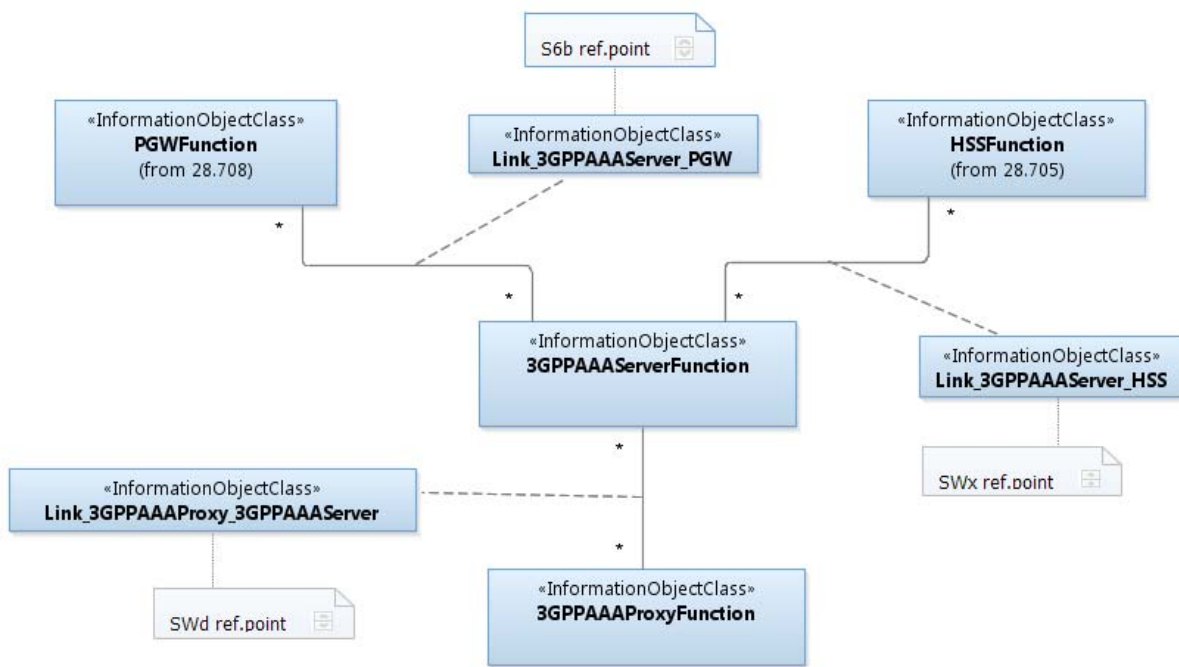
S6b ref.point

«InformationObjectClass»
**PGWFunction**
(from 28.708)

«InformationObjectClass»
**Link_3GPPAAAServer_PGW**

«InformationObjectClass»
**HSSFunction**
(from 28.705)

*

*

*

*

«InformationObjectClass»
**3GPPAAAServerFunction**

«InformationObjectClass»
**Link_3GPPAAAServer_HSS**

SWx ref.point

*

«InformationObjectClass»
**Link_3GPPAAAProxy_3GPPAAAServer**

*

«InformationObjectClass»
**3GPPAAAProxyFunction**

SWd ref.point